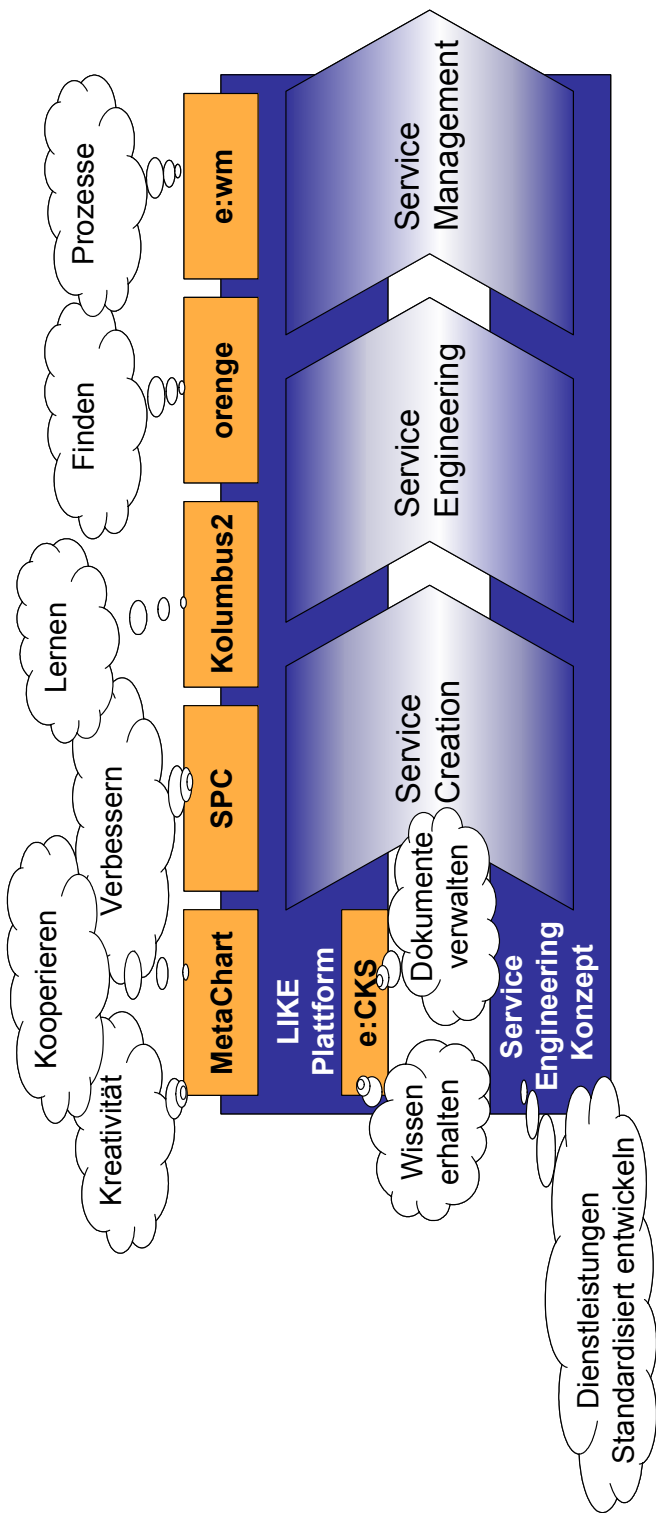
Kreativität

Kooperieren

Verbessern

Lernen

Finden

Prozesse

MetaChart

SPC

Kolumbus2

orenge

e:wm

LIKE Plattform

e:CKS

Wissen erhalten

Dokumente verwalten

Service Creation

Service Engineering

Service Management

Service Engineering Konzept

Dienstleistungen Standardisiert entwickeln